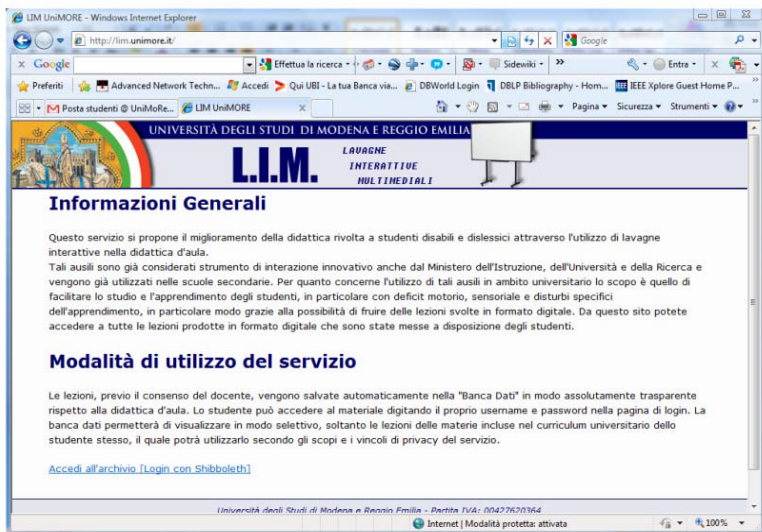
LIM UniMORE - Windows Internet Explorer

http://lim.unimore.it/

Google

Google

Effettua la ricerca

Sidewiki

Entra

Preferiti

Advanced Network Techn...

Accedi

Qui UBI - La tua Banca via...

DBWorld Login

DBLP Bibliography - Hom...

IEEE Xplore Guest Home P...

Posta studenti @ UniMoRe...

LIM UniMORE

Pagina

Sicurezza

Strumenti

UNIVERSITÀ DEGLI STUDI DI MODENA E REGGIO EMILIA

L.I.M.

LAVAGNE
INTERATTIVE
MULTIMEDIALI

Informazioni Generali

Questo servizio si propone il miglioramento della didattica rivolta a studenti disabili e dislessici attraverso l'utilizzo di lavagne interattive nella didattica d'aula.
Tali ausili sono già considerati strumento di interazione innovativo anche dal Ministero dell'Istruzione, dell'Università e della Ricerca e vengono già utilizzati nelle scuole secondarie. Per quanto concerne l'utilizzo di tali ausili in ambito universitario lo scopo è quello di facilitare lo studio e l'apprendimento degli studenti, in particolare con deficit motorio, sensoriale e disturbi specifici dell'apprendimento, in particolare modo grazie alla possibilità di fruire delle lezioni svolte in formato digitale. Da questo sito potete accedere a tutte le lezioni prodotte in formato digitale che sono state messe a disposizione degli studenti.

Modalità di utilizzo del servizio

Le lezioni, previo il consenso del docente, vengono salvate automaticamente nella "Banca Dati" in modo assolutamente trasparente rispetto alla didattica d'aula. Lo studente può accedere al materiale digitando il proprio username e password nella pagina di login. La banca dati permetterà di visualizzare in modo selettivo, soltanto le lezioni delle materie incluse nel curriculum universitario dello studente stesso, il quale potrà utilizzarlo secondo gli scopi e i vincoli di privacy del servizio.

Accedi all'archivio [Login con Shibboleth]

Università degli Studi di Modena e Reggio Emilia - Partita IVA: 00427620364

Internet | Modalità protetta: attivata

100%